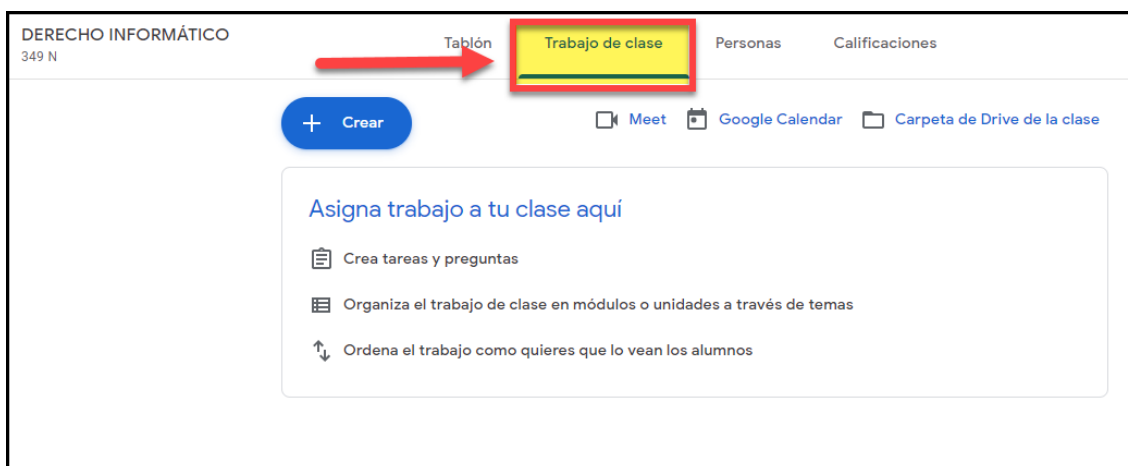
DERECHO INFORMÁTICO
349 N

Tablón
Trabajo de clase
Personas
Calificaciones

+ Crear

Meet
Google Calendar
Carpeta de Drive de la clase

Asigna trabajo a tu clase aquí

Crea tareas y preguntas

Organiza el trabajo de clase en módulos o unidades a través de temas

Ordena el trabajo como quieres que lo vean los alumnos